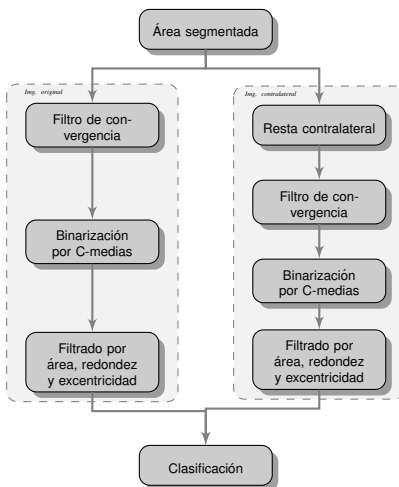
Área segmentada

Img. original

Filtro de convergencia

Binarización por C-medias

Filtrado por área, redondez y excentricidad

Img. contralateral

Resta contralateral

Filtro de convergencia

Binarización por C-medias

Filtrado por área, redondez y excentricidad

Clasificación